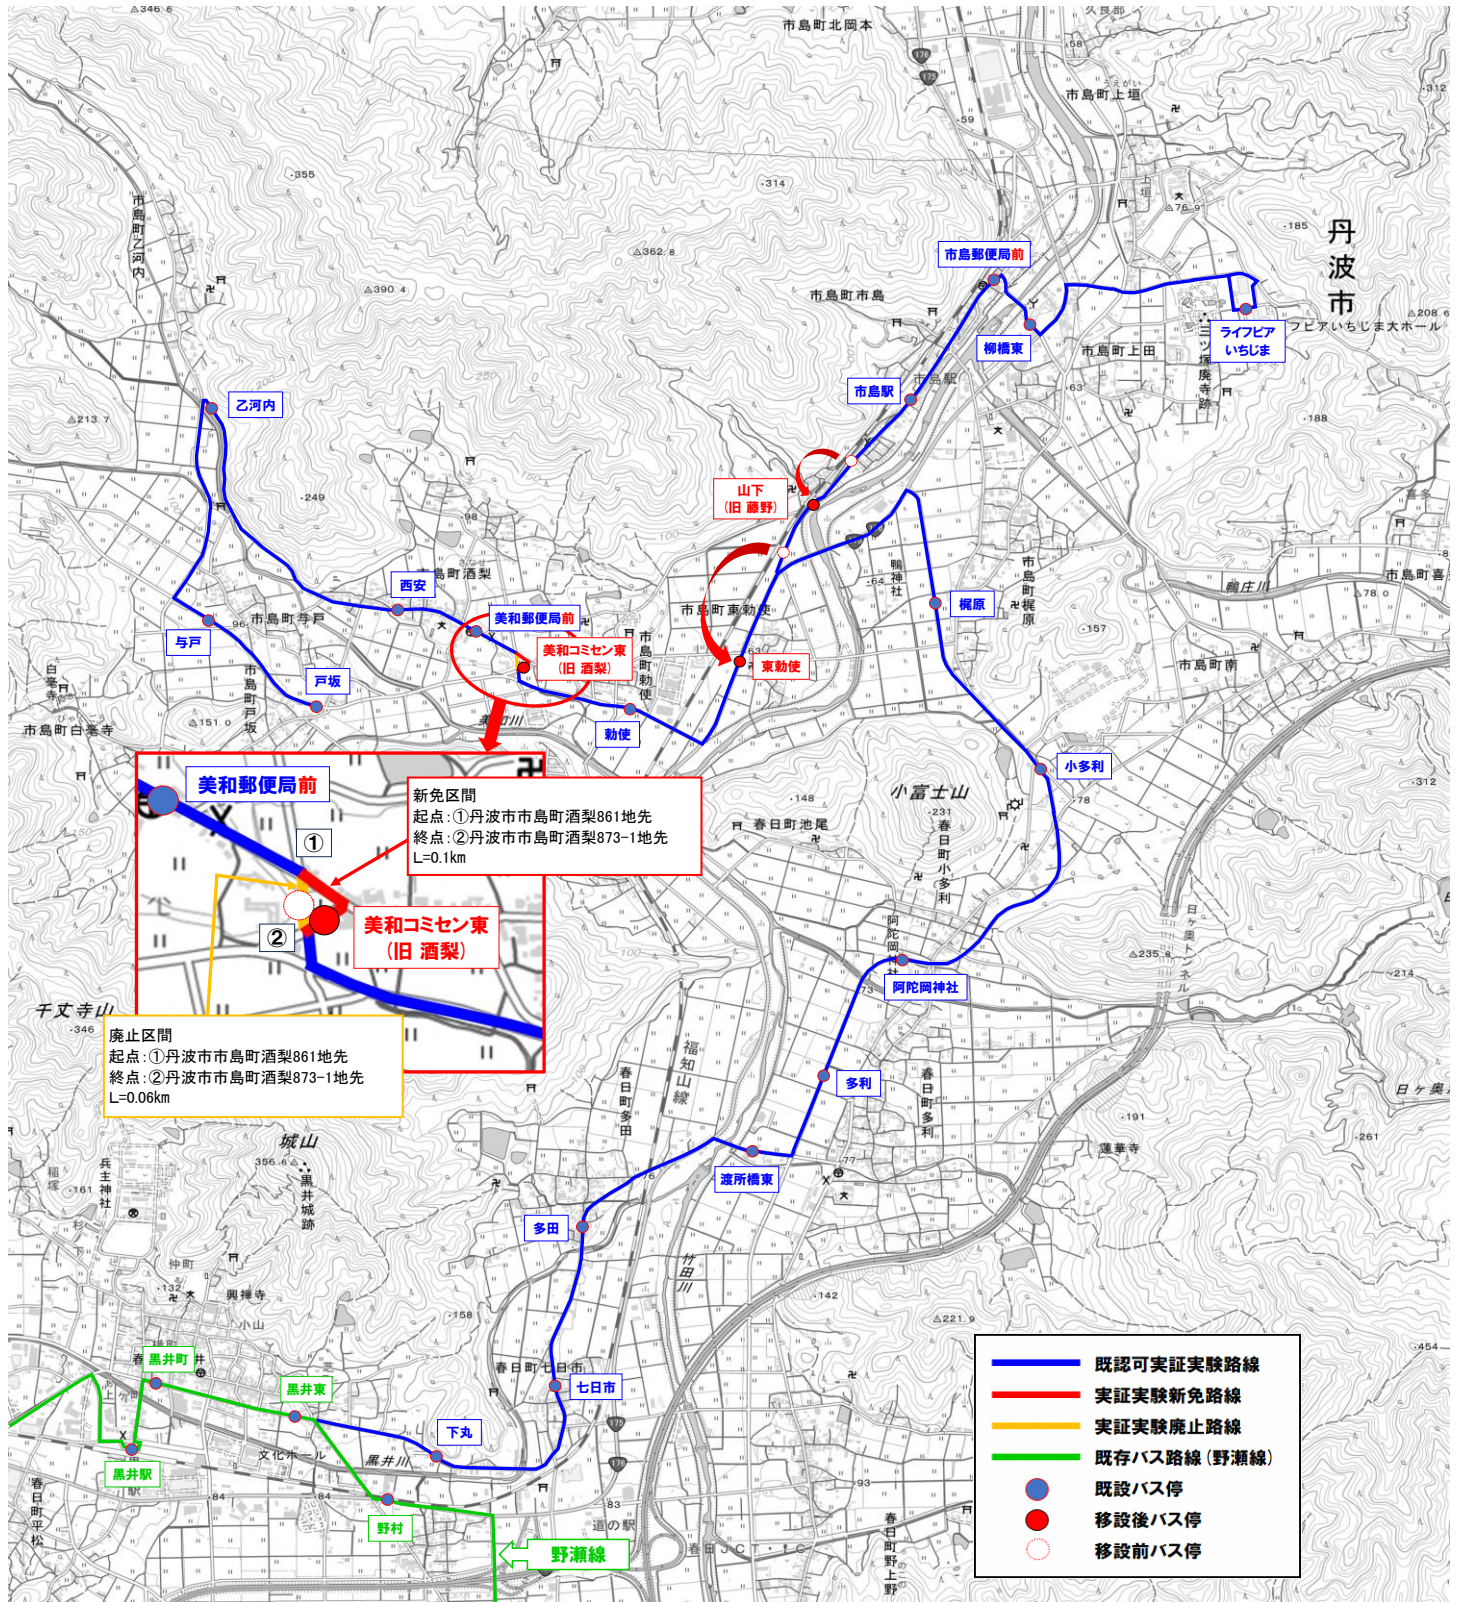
丹波市

市島郵便局前
ライフピア いちじま
柳橋東
市島駅
山下 (旧 藤野)
東勤使
梶原
乙河内
西安
与戸
戸坂
美和郵便局前
美和コミセン東 (旧 酒梨)
勤使
小多利
阿陀岡神社
多利
渡所橋東
多田
七日市
下丸
黒井町
黒井東
黒井駅
野村
野瀬線

美和郵便局前
①
②
美和コミセン東 (旧 酒梨)

新免区間
起点:①丹波市市島町酒梨861地先
終点:②丹波市市島町酒梨873-1地先
L=0.1km

廃止区間
起点:①丹波市市島町酒梨861地先
終点:②丹波市市島町酒梨873-1地先
L=0.06km

市島町北岡本
市島町上垣
市島町市島
市島町上田
市島町酒梨
市島町与戸
市島町東勤使
市島町白毫寺
市島町南
市島町喜多
市島町梶原
市島町勤使
市島町戸坂
市島町乙河内
小富士山
春日町池尾
春日町小多利
春日町多利
春日町多田
春日町七日市
春日町野上野
春日町平松
千丈寺山
城山
黒井城跡
兵主神社
興禅寺
蓮華寺
福知山線
竹田川
鴨庄川
黒井川
文化ホール
道の駅
春日JCT・IC
日ヶ奥トンネル
フピアいちじま大ホール
三ツ塚廃寺跡
鴨神社
阿陀岡神社

既認可実証実験路線
実証実験新免路線
実証実験廃止路線
既存バス路線(野瀬線)
既設バス停
移設後バス停
移設前バス停